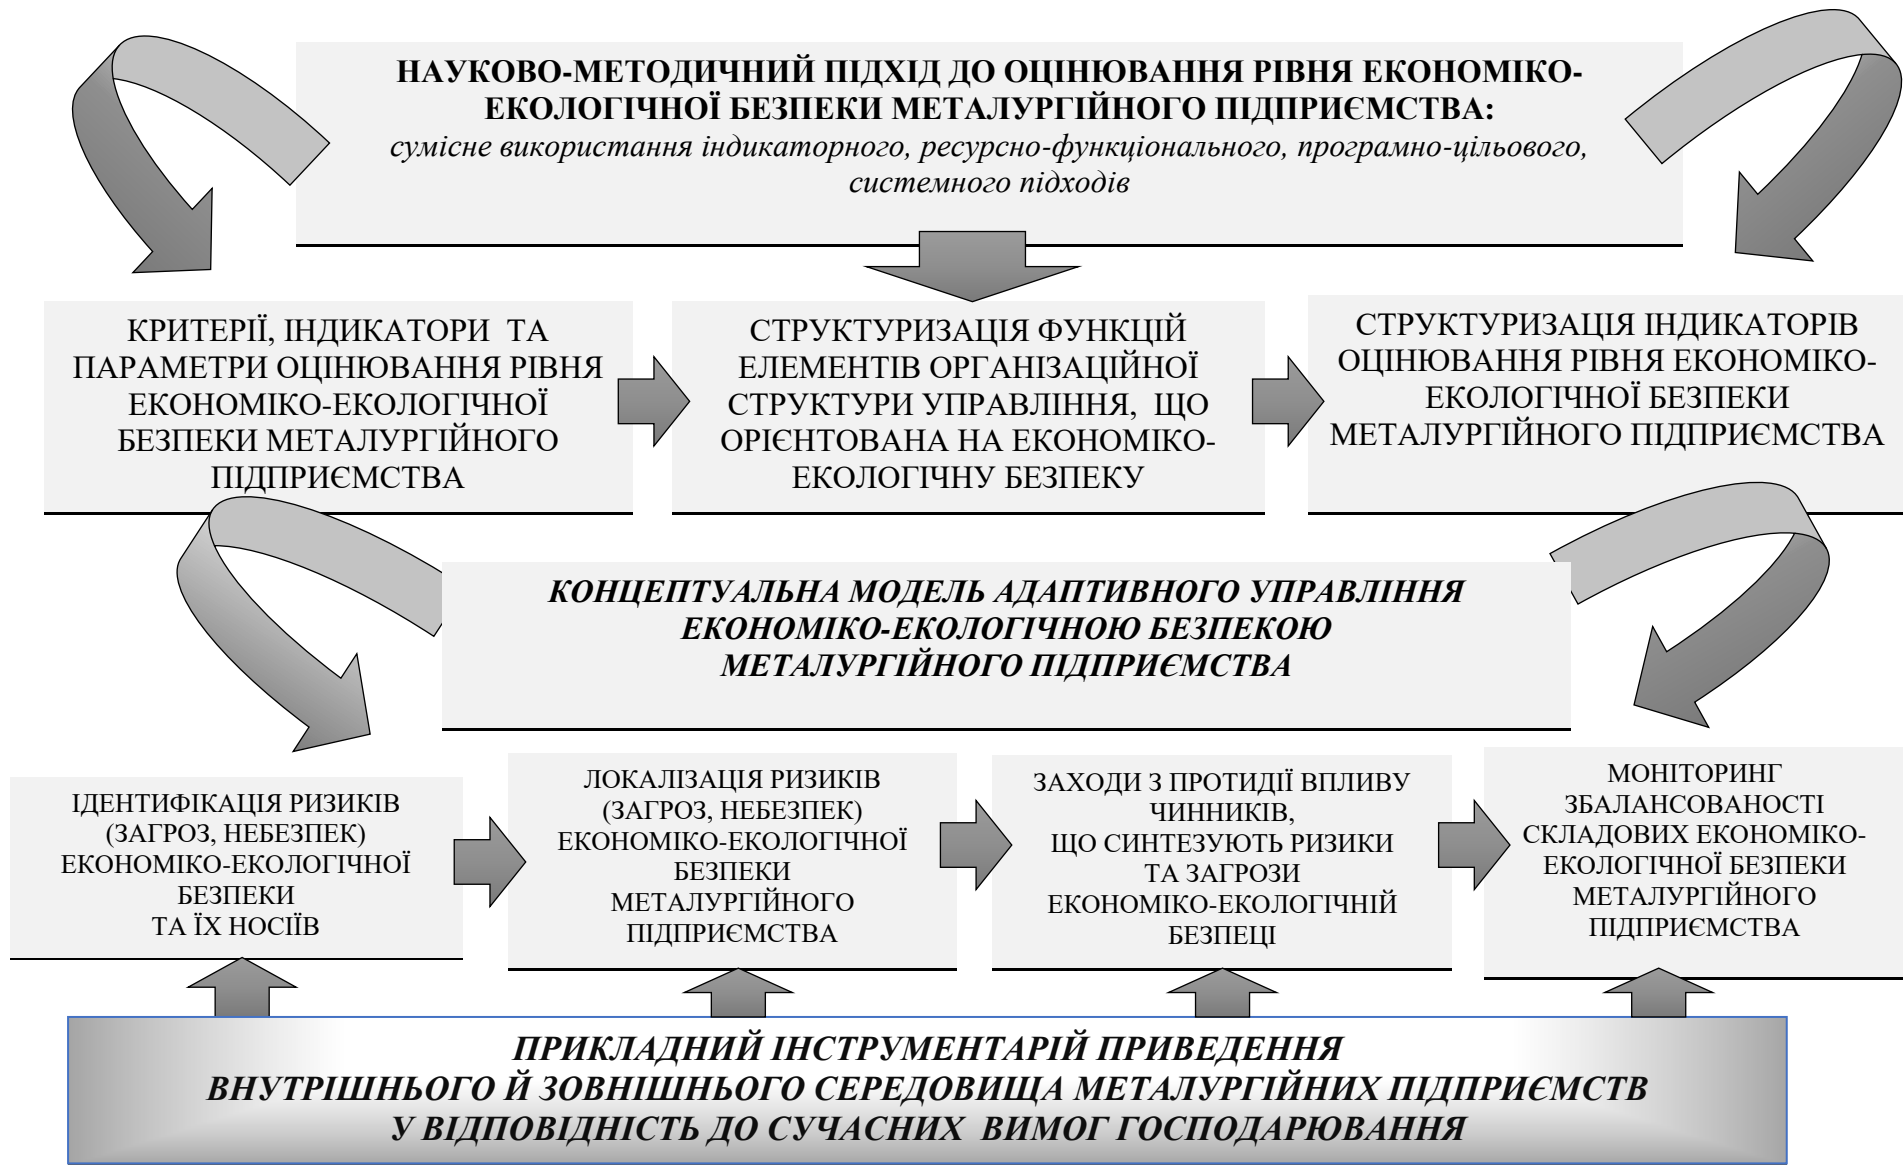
НАУКОВО-МЕТОДИЧНИЙ ПІДХІД ДО ОЦІНЮВАННЯ РІВНЯ ЕКОНОМІКО-ЕКОЛОГІЧНОЇ БЕЗПЕКИ МЕТАЛУРГІЙНОГО ПІДПРИЄМСТВА:
сумісне використання індикаторного, ресурсно-функціонального, програмно-цільового, системного підходів

КРИТЕРІЇ, ІНДИКАТОРИ ТА ПАРАМЕТРИ ОЦІНЮВАННЯ РІВНЯ ЕКОНОМІКО-ЕКОЛОГІЧНОЇ БЕЗПЕКИ МЕТАЛУРГІЙНОГО ПІДПРИЄМСТВА

СТРУКТУРИЗАЦІЯ ФУНКЦІЙ ЕЛЕМЕНТІВ ОРГАНІЗАЦІЙНОЇ СТРУКТУРИ УПРАВЛІННЯ, ЩО ОРІЄНТОВАНА НА ЕКОНОМІКО-ЕКОЛОГІЧНУ БЕЗПЕКУ

СТРУКТУРИЗАЦІЯ ІНДИКАТОРІВ ОЦІНЮВАННЯ РІВНЯ ЕКОНОМІКО-ЕКОЛОГІЧНОЇ БЕЗПЕКИ МЕТАЛУРГІЙНОГО ПІДПРИЄМСТВА

КОНЦЕПТУАЛЬНА МОДЕЛЬ АДАПТИВНОГО УПРАВЛІННЯ ЕКОНОМІКО-ЕКОЛОГІЧНОЮ БЕЗПЕКОЮ МЕТАЛУРГІЙНОГО ПІДПРИЄМСТВА

ІДЕНТИФІКАЦІЯ РИЗИКІВ (ЗАГРОЗ, НЕБЕЗПЕК) ЕКОНОМІКО-ЕКОЛОГІЧНОЇ БЕЗПЕКИ ТА ЇХ НОСІЇВ

ЛОКАЛІЗАЦІЯ РИЗИКІВ (ЗАГРОЗ, НЕБЕЗПЕК) ЕКОНОМІКО-ЕКОЛОГІЧНОЇ БЕЗПЕКИ МЕТАЛУРГІЙНОГО ПІДПРИЄМСТВА

ЗАХОДИ З ПРОТИДІЇ ВПЛИВУ ЧИННИКІВ, ЩО СИНТЕЗУЮТЬ РИЗИКИ ТА ЗАГРОЗИ ЕКОНОМІКО-ЕКОЛОГІЧНІЙ БЕЗПЕЦІ

МОНІТОРИНГ ЗБАЛАНСОВАНОСТІ СКЛАДОВИХ ЕКОНОМІКО-ЕКОЛОГІЧНОЇ БЕЗПЕКИ МЕТАЛУРГІЙНОГО ПІДПРИЄМСТВА

ПРИКЛАДНИЙ ІНСТРУМЕНТАРІЙ ПРИВЕДЕННЯ ВНУТРІШНЬОГО Й ЗОВНІШНЬОГО СЕРЕДОВИЩА МЕТАЛУРГІЙНИХ ПІДПРИЄМСТВ У ВІДПОВІДНІСТЬ ДО СУЧАСНИХ ВИМОГ ГОСПОДАРЮВАННЯ